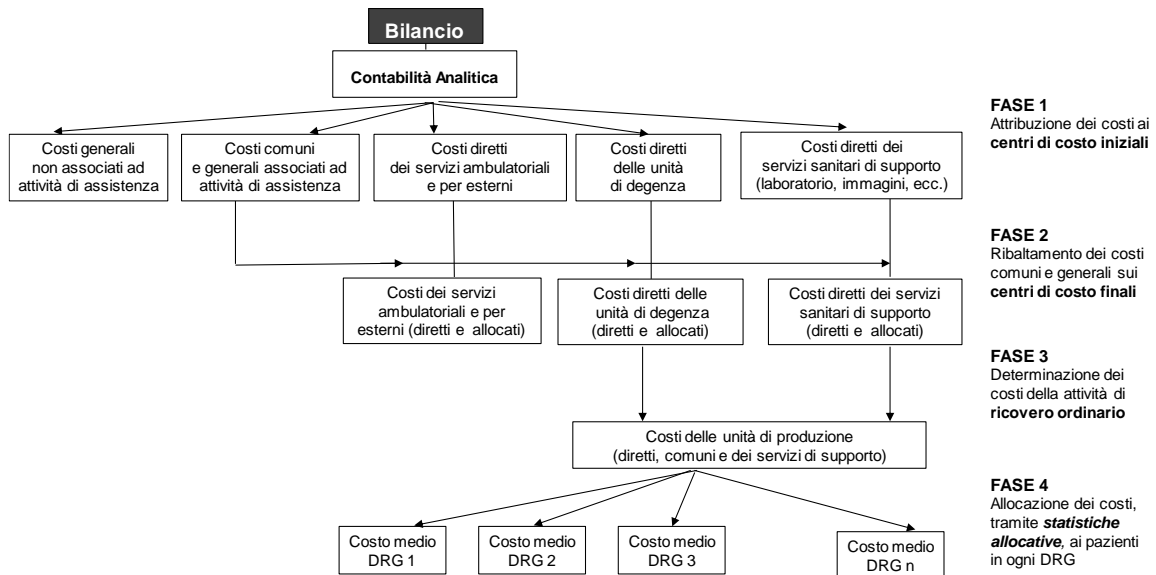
Bilancio

Contabilità Analitica

Costi generali non associati ad attività di assistenza

Costi comuni e generali associati ad attività di assistenza

Costi diretti dei servizi ambulatoriali e per esterni

Costi diretti delle unità di degenza

Costi diretti dei servizi sanitari di supporto (laboratorio, immagini, ecc.)

FASE 1
Attribuzione dei costi ai **centri di costo iniziali**

FASE 2
Ribaltamento dei costi comuni e generali sui **centri di costo finali**

Costi dei servizi ambulatoriali e per esterni (diretti e allocati)

Costi diretti delle unità di degenza (diretti e allocati)

Costi diretti dei servizi sanitari di supporto (diretti e allocati)

FASE 3
Determinazione dei costi della attività di **ricovero ordinario**

Costi delle unità di produzione (diretti, comuni e dei servizi di supporto)

FASE 4
Allocazione dei costi, tramite ***statistiche allocative***, ai pazienti in ogni DRG

Costo medio DRG 1

Costo medio DRG 2

Costo medio DRG 3

Costo medio DRG n